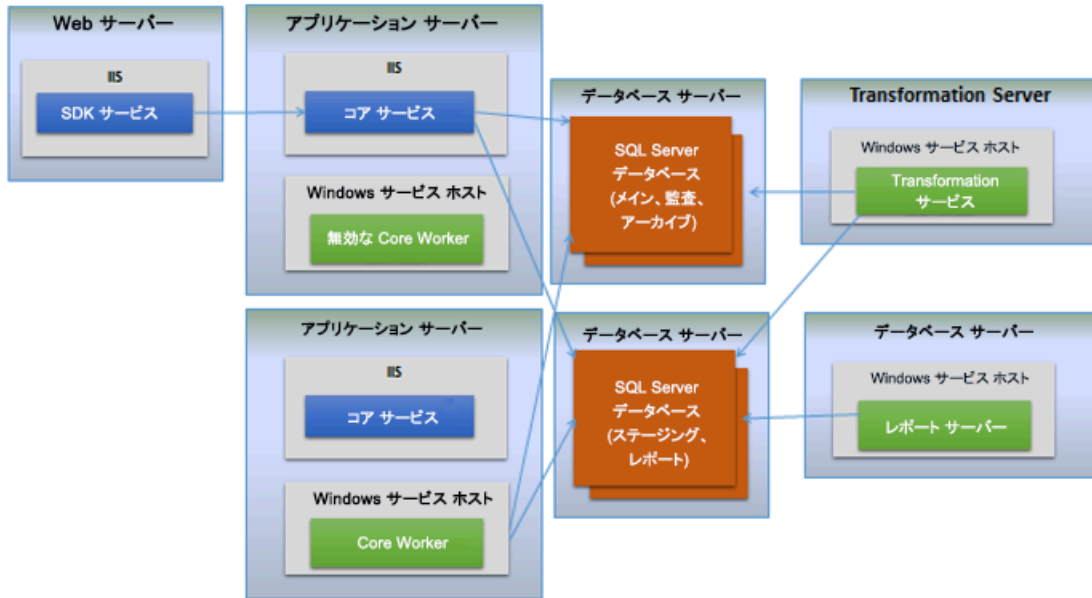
Web サーバー

IIS

SDK サービス

アプリケーション サーバー

IIS

コア サービス

Windows サービス ホスト

無効な Core Worker

データベース サーバー

SQL Server データベース (メイン、監査、アーカイブ)

Transformation Server

Windows サービス ホスト

Transformation サービス

アプリケーション サーバー

IIS

コア サービス

Windows サービス ホスト

Core Worker

データベース サーバー

SQL Server データベース (ステージング、レポート)

データベース サーバー

Windows サービス ホスト

レポート サーバー